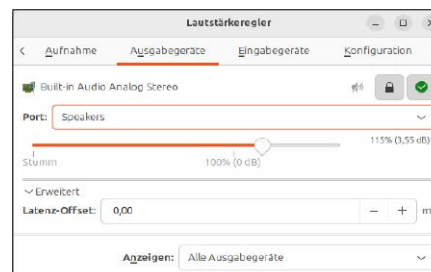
Lautstärkeregler

< Aufnahme Ausgabegeräte Eingabegeräte Konfiguration

Built-in Audio Analog Stereo

Port: Speakers

115% (3,55 dB)

Stumm 100% (0 dB)

Erweitert

Latenz-Offset: 0,00 − + m

Anzeigen: Alle Ausgabegeräte